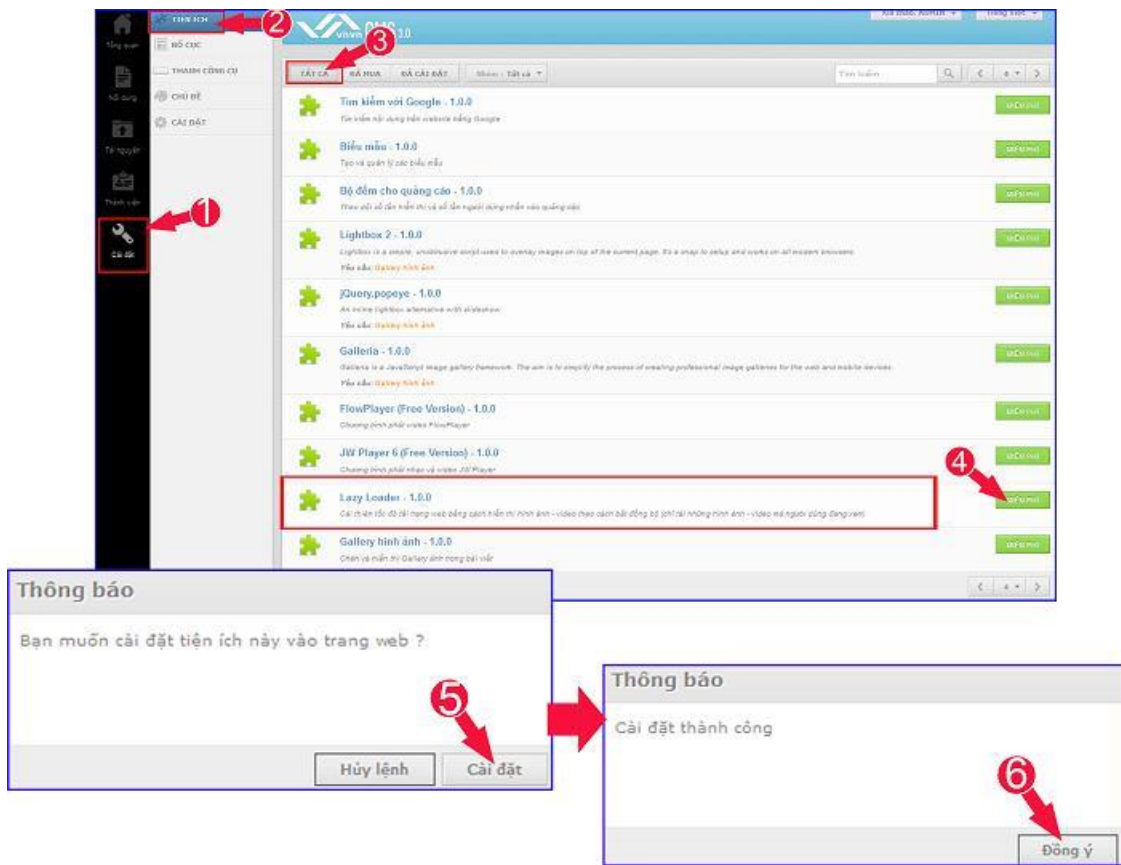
Tổng quan
Nội dung
Tài nguyên
Thành viên
Cài đặt
TIỆN ÍCH
BỐ CỤC
THANH CÔNG CỤ
CHỦ ĐỀ
CÀI ĐẶT
2
1
3
vnvn CMS 3.0
TẤT CẢ
ĐÃ MUA
ĐÃ CÀI ĐẶT
Nhóm - Tất cả
Tìm kiếm
Tìm kiếm với Google - 1.0.0
Tìm kiếm nội dung trên website bằng Google
Biểu mẫu - 1.0.0
Tạo và quản lý các biểu mẫu
Bộ đếm cho quảng cáo - 1.0.0
Theo dõi số lần hiển thị và số lần người dùng nhấn vào quảng cáo
Lightbox 2 - 1.0.0
Lightbox is a simple, unobtrusive script used to overlay images on top of the current page. It's a snap to setup and works on all modern browsers.
Yêu cầu: Gallery hình ảnh
jQuery.popeye - 1.0.0
An inline lightbox alternative with slideshow
Yêu cầu: Gallery hình ảnh
Galleria - 1.0.0
Galleria is a JavaScript image gallery framework. The aim is to simplify the process of creating professional image galleries for the web and mobile devices.
Yêu cầu: Gallery hình ảnh
FlowPlayer (Free Version) - 1.0.0
Chương trình phát video FlowPlayer
JW Player 6 (Free Version) - 1.0.0
Chương trình phát nhạc và video JW Player
4
Lazy Loader - 1.0.0
Cải thiện tốc độ tải trang web bằng cách hiển thị hình ảnh - video theo cách bất đồng bộ (chỉ tải những hình ảnh - video mà người dùng đang xem)
Gallery hình ảnh - 1.0.0
Chèn và hiển thị Gallery ảnh trong bài viết
Thông báo
Bạn muốn cài đặt tiện ích này vào trang web ?
5
Hủy lệnh
Cài đặt
Thông báo
Cài đặt thành công
6
Đồng ý